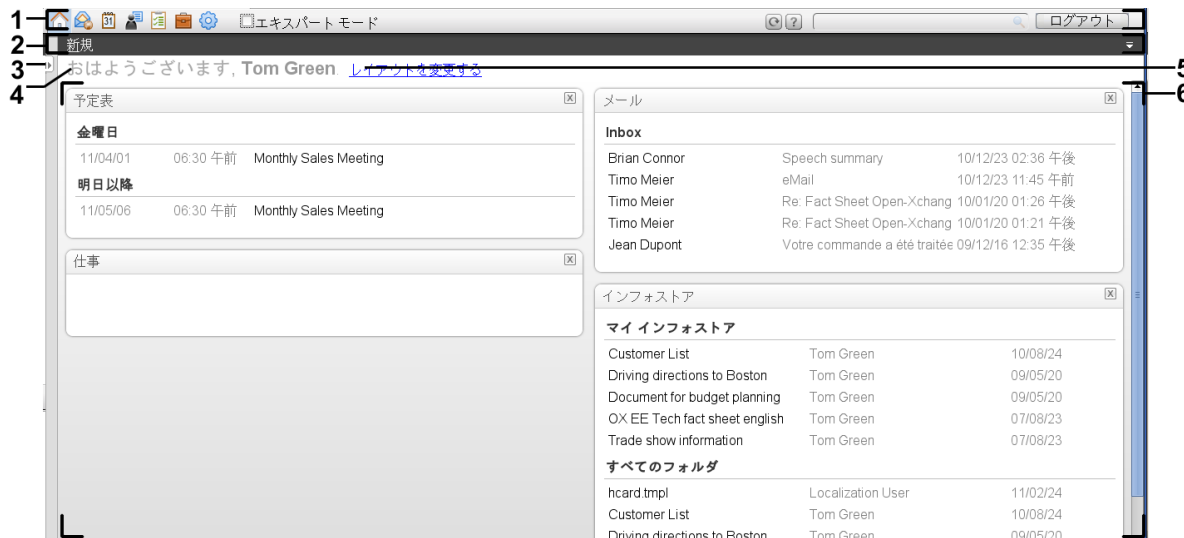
1
2
3
4
5
6

エキスパート モード

ログアウト

新規

おはようございます, Tom Green レイアウトを変更する

予定表

金曜日

| 11/04/01 | 06:30 午前 | Monthly Sales Meeting |
|---|---|---|

明日以降

| 11/05/06 | 06:30 午前 | Monthly Sales Meeting |
|---|---|---|

仕事

メール

Inbox

| Brian Connor | Speech summary | 10/12/23 02:36 午後 |
|---|---|---|
| Timo Meier | eMail | 10/12/23 11:45 午前 |
| Timo Meier | Re: Fact Sheet Open-Xchang | 10/01/20 01:26 午後 |
| Timo Meier | Re: Fact Sheet Open-Xchang | 10/01/20 01:21 午後 |
| Jean Dupont | Votre commande a été traitée | 09/12/16 12:35 午後 |

インフォストア

マイ インフォストア

| Customer List | Tom Green | 10/08/24 |
|---|---|---|
| Driving directions to Boston | Tom Green | 09/05/20 |
| Document for budget planning | Tom Green | 09/05/20 |
| OX EE Tech fact sheet english | Tom Green | 07/08/23 |
| Trade show information | Tom Green | 07/08/23 |

すべてのフォルダ

| hcard.tmpl | Localization User | 11/02/24 |
|---|---|---|
| Customer List | Tom Green | 10/08/24 |
| Driving directions to Boston | Tom Green | 09/05/20 |